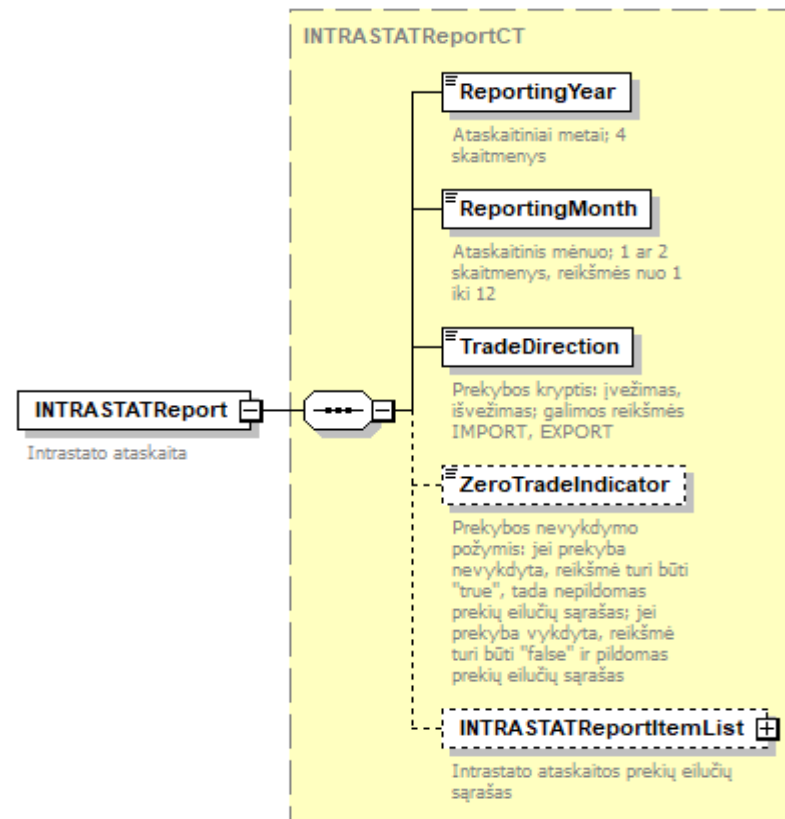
INTRASTATReportCT

ReportingYear

Ataskaitiniai metai; 4 skaitmenys

ReportingMonth

Ataskaitinis mėnuo; 1 ar 2 skaitmenys, reikšmės nuo 1 iki 12

INTRASTATReport

Intrastato ataskaita

TradeDirection

Prekybos kryptis: įvežimas, išvežimas; galimos reikšmės IMPORT, EXPORT

ZeroTradeIndicator

Prekybos nevykdymo požymis: jei prekyba nevykdyta, reikšmė turi būti "true", tada nepildomas prekių eilučių sąrašas; jei prekyba vykdyta, reikšmė turi būti "false" ir pildomas prekių eilučių sąrašas

INTRASTATReportItemList

Intrastato ataskaitos prekių eilučių sąrašas